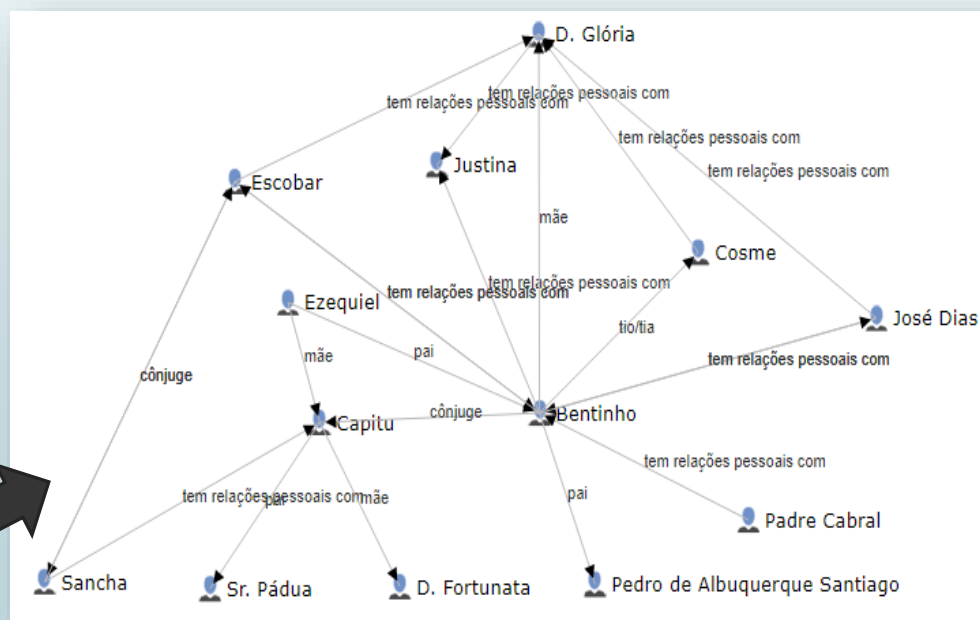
D. Glória

tem relações pessoais com

tem relações pessoais com

tem relações pessoais com

tem relações pessoais com

Justina

Escobar

mãe

Cosme

tem relações pessoais com

tem relações pessoais com

Ezequiel

José Dias

tio/tia

mãe

pai

tem relações pessoais com

cônjuge

cônjuge

Capitu

Bentinho

tem relações pessoais com

tem relações pessoais com

pai

mãe

pai

Padre Cabral

Sancha

Sr. Pádua

D. Fortunata

Pedro de Albuquerque Santiago